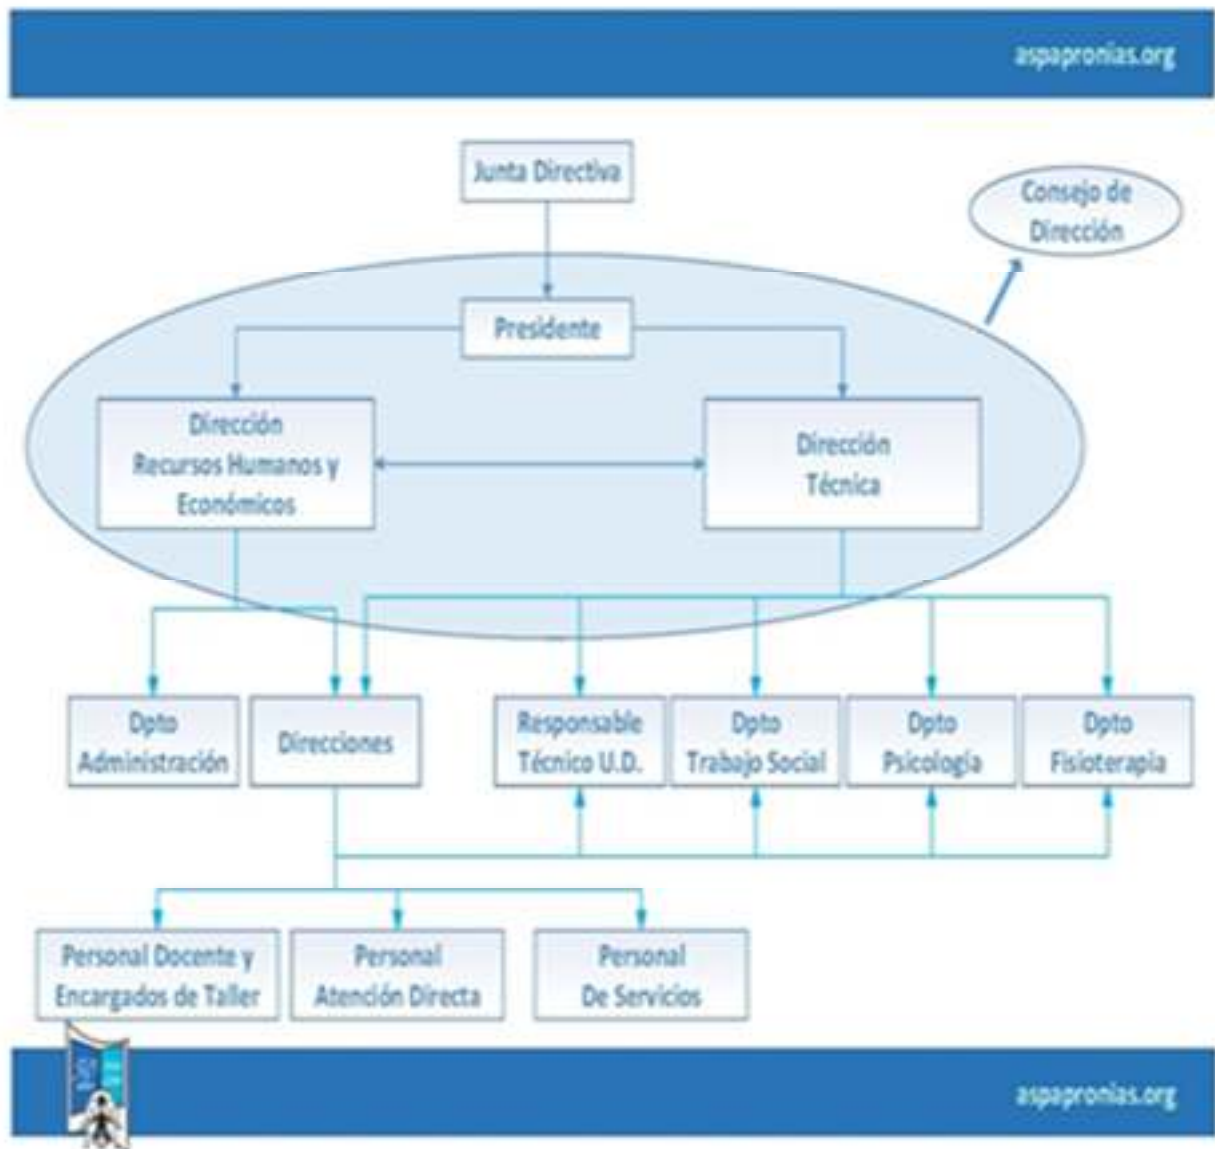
aspapronias.org

Junta Directiva

Consejo de Dirección

Presidente

Dirección Recursos Humanos y Económicos

Dirección Técnica

Dpto Administración

Direcciones

Responsable Técnico U.D.

Dpto Trabajo Social

Dpto Psicología

Dpto Fisioterapia

Personal Docente y Encargados de Taller

Personal Atención Directa

Personal De Servicios

aspapronias.org